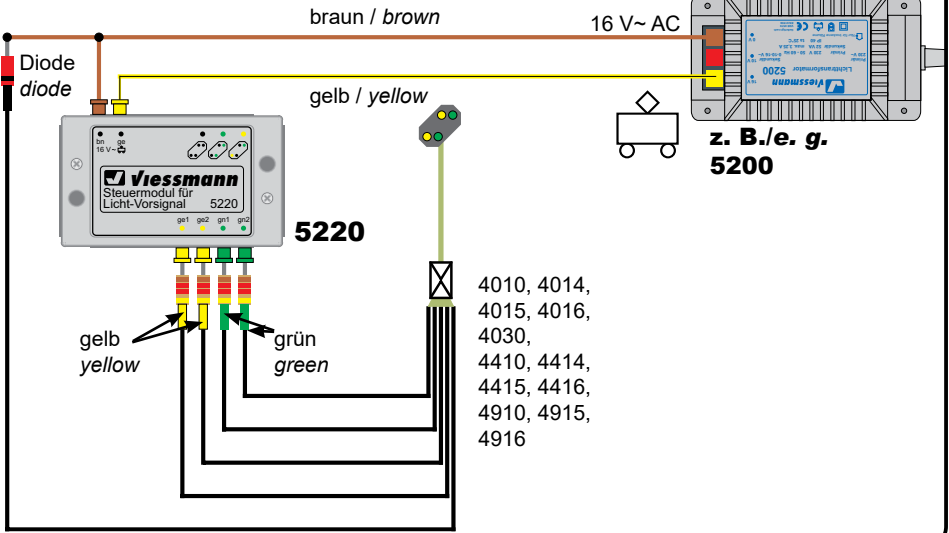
braun / *brown*

16 V~ AC

Diode
*diode*

gelb / *yellow*

bn ge
16 V~

Viessmann
Steuermodul für Licht-Vorsignal 5220

ge1 ge2 gn1 gn2

5220

z. B./*e. g.*
5200

Viessmann
5200

4010, 4014, 4015, 4016, 4030, 4410, 4414, 4415, 4416, 4910, 4915, 4916

gelb
*yellow*

grün
*green*